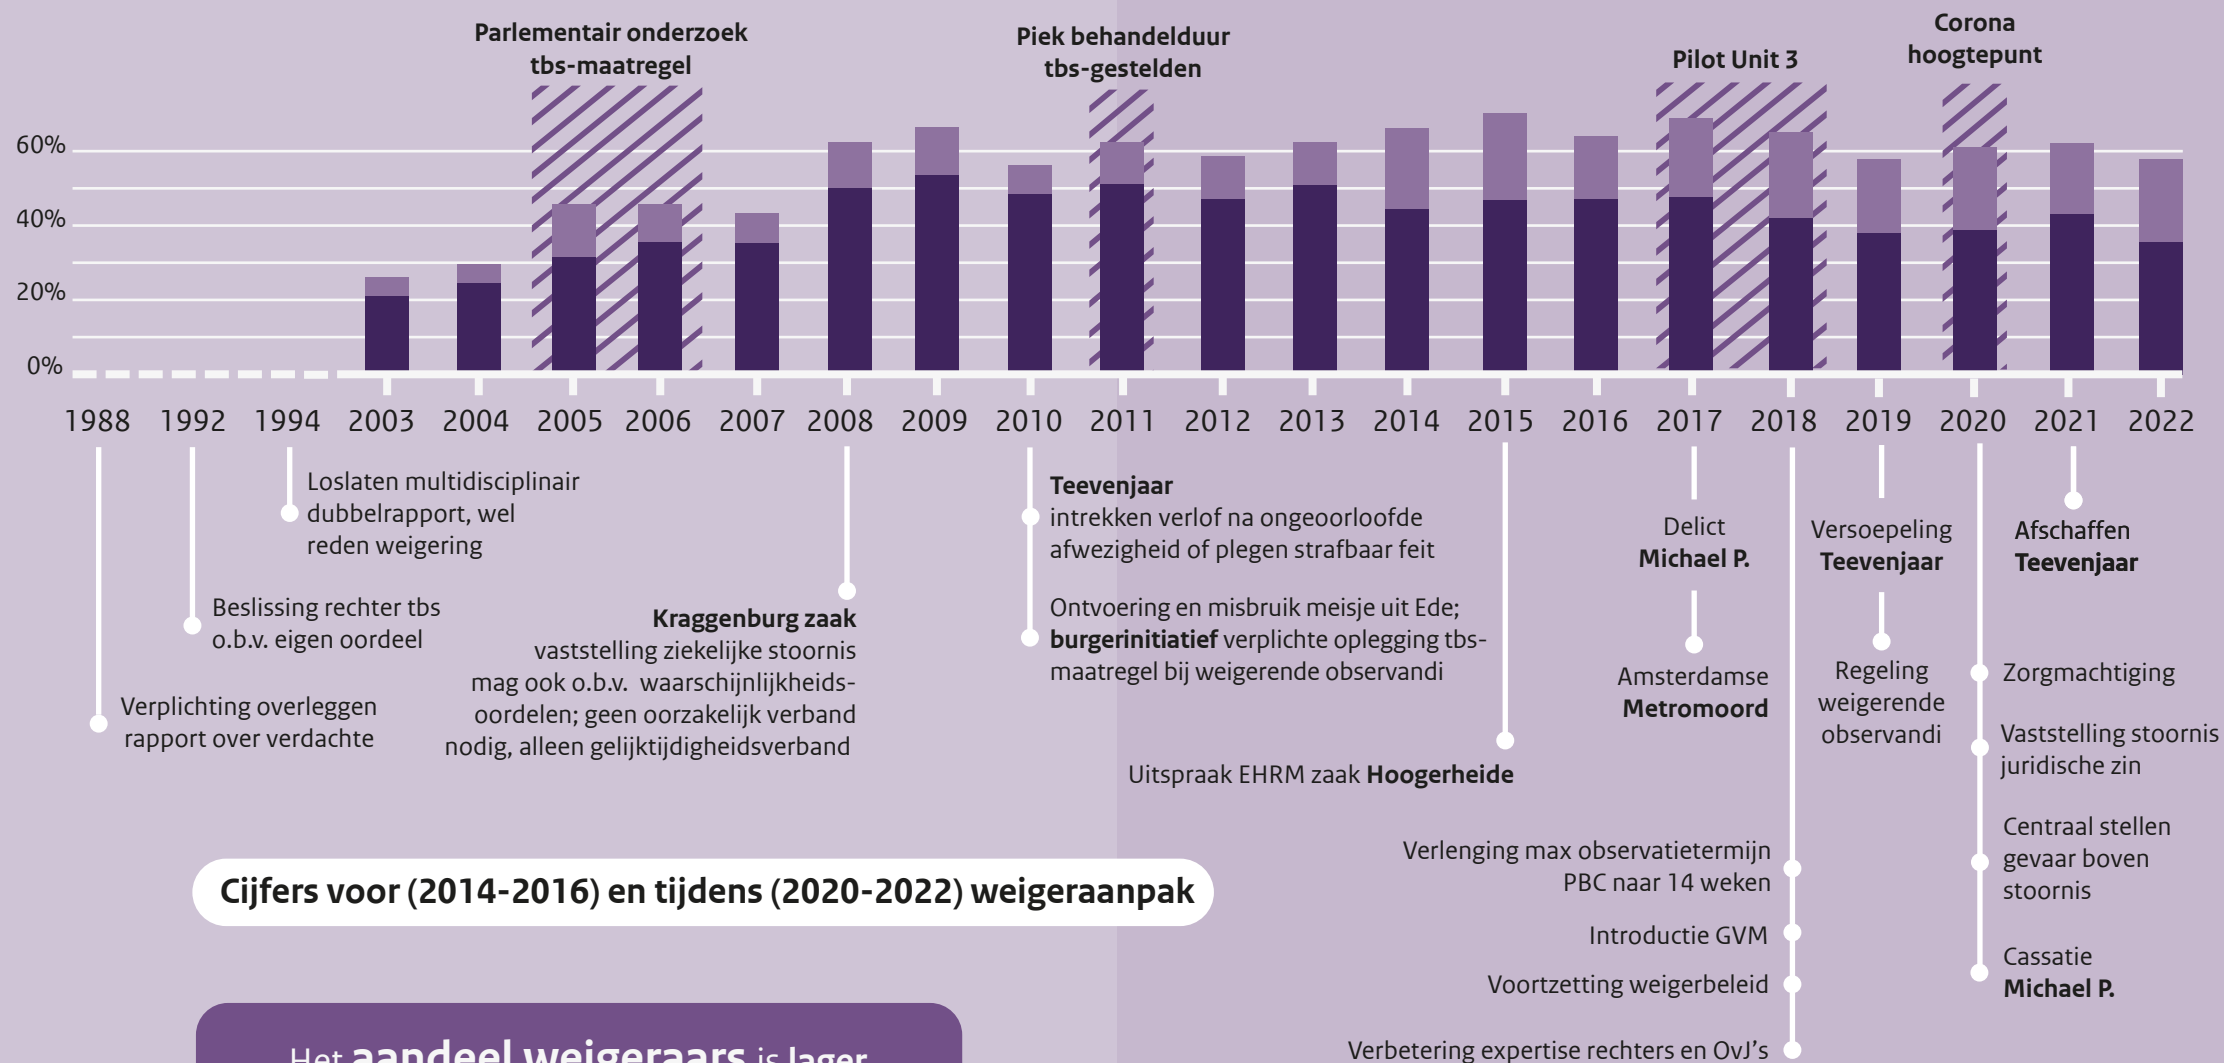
Parlementair onderzoek tbs-maatregel

Piek behandelduur tbs-gestelden

Pilot Unit 3

Corona hoogtepunt

60%
40%
20%
0%

1988 1992 1994 2003 2004 2005 2006 2007 2008 2009 2010 2011 2012 2013 2014 2015 2016 2017 2018 2019 2020 2021 2022

Verplichting overleggen rapport over verdachte

Beslissing rechter tbs o.b.v. eigen oordeel

Loslaten multidisciplinair dubbelrapport, wel reden weigering

**Kraggenburg zaak** vaststelling ziekelijke stoornis mag ook o.b.v. waarschijnlijkheidsoordelen; geen oorzakelijk verband nodig, alleen gelijktijdigheidsverband

**Teevenjaar** intrekken verlof na ongeoorloofde afwezigheid of plegen strafbaar feit

Ontvoering en misbruik meisje uit Ede; **burgerinitiatief** verplichte oplegging tbs-maatregel bij weigerende observandi

Uitspraak EHRM zaak **Hoogerheide**

Delict **Michael P.**

Amsterdamse **Metromoord**

Versoepeling **Teevenjaar**

Regeling weigerende observandi

**Afschaffen Teevenjaar**

Zorgmachtiging

Vaststelling stoornis juridische zin

Centraal stellen gevaar boven stoornis

Cassatie **Michael P.**

Verlenging max observatietermijn PBC naar 14 weken

Introductie GVM

Voortzetting weigerbeleid

Verbetering expertise rechters en OvJ's

Cijfers voor (2014-2016) en tijdens (2020-2022) weigeraanpak

Het **aandeel weigeraars** is lager